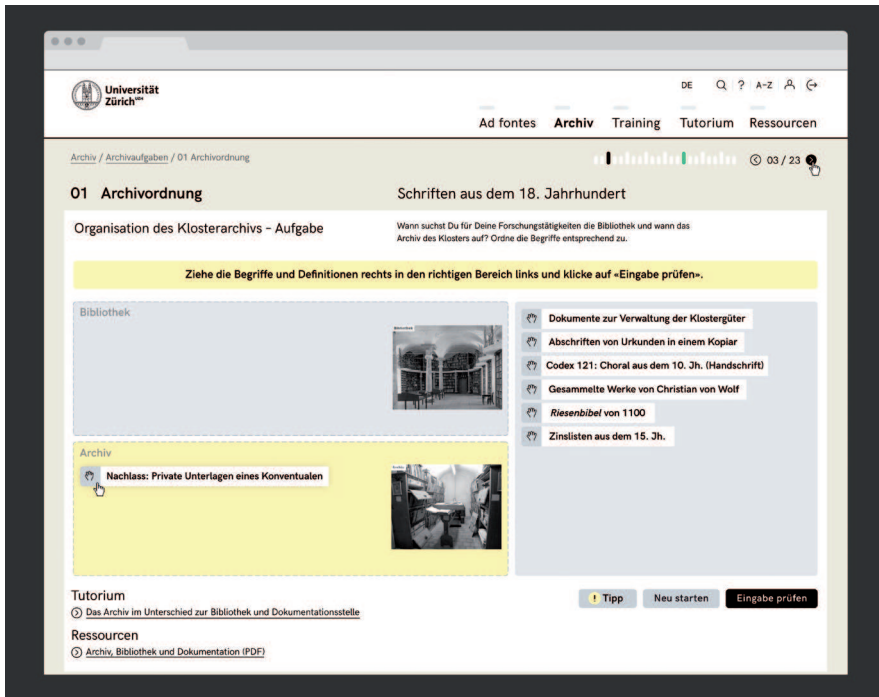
Universität Zürich$^{UZH}$

DE Q ? A–Z

Ad fontes Archiv Training Tutorium Ressourcen

Archiv / Archivaufgaben / 01 Archivordnung

03 / 23

01 Archivordnung

Schriften aus dem 18. Jahrhundert

Organisation des Klosterarchivs - Aufgabe

Wann suchst Du für Deine Forschungstätigkeiten die Bibliothek und wann das Archiv des Klosters auf? Ordne die Begriffe entsprechend zu.

Ziehe die Begriffe und Definitionen rechts in den richtigen Bereich links und klicke auf «Eingabe prüfen».

Bibliothek

Archiv

Nachlass: Private Unterlagen eines Konventualen

Dokumente zur Verwaltung der Klostergüter

Abschriften von Urkunden in einem Kopiar

Codex 121: Choral aus dem 10. Jh. (Handschrift)

Gesammelte Werke von Christian von Wolf

Riesenbibel von 1100

Zinslisten aus dem 15. Jh.

Tutorium

Das Archiv im Unterschied zur Bibliothek und Dokumentationsstelle

Ressourcen

Archiv, Bibliothek und Dokumentation (PDF)

! Tipp

Neu starten

Eingabe prüfen